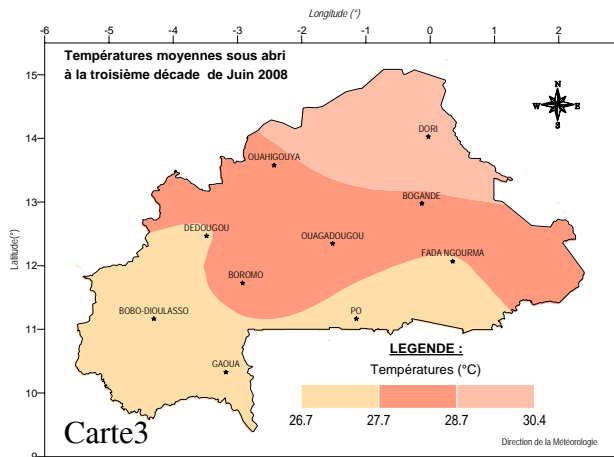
Longitude (°)

-6 -5 -4 -3 -2 -1 0 1 2

Températures moyennes sous abri
à la troisième décade de Juin 2008

Latitude(°)

15 14 13 12 11 10 9

N
W E
S

DORI
OUAHIGOUYA
BOGANDE
DEDOUGOU
OUAGADOUGOU
FADA NGOURMA
BOROMO
BOBO-DIOULASSO
PO
GAOUA

LEGENDE :
Températures (°C)

26.7 27.7 28.7 30.4

Carte3

Direction de la Météorologie